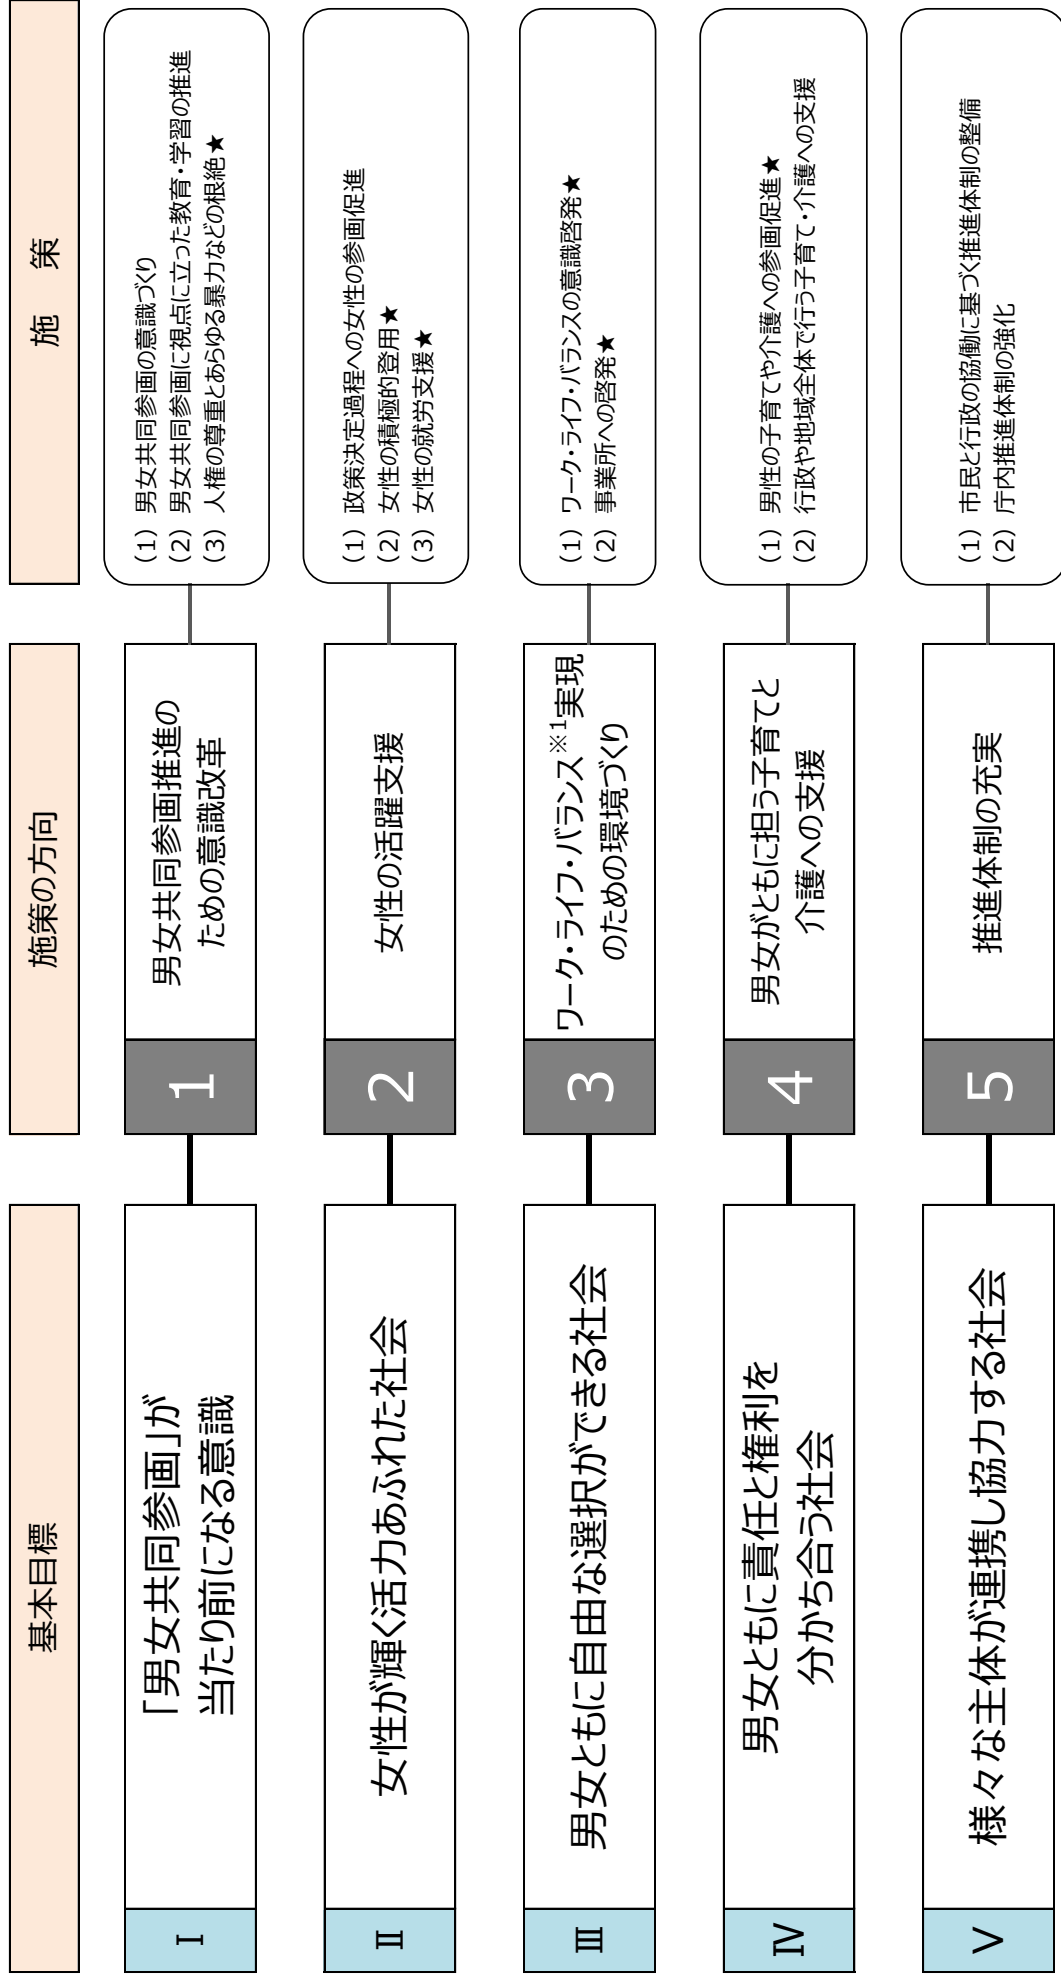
基本目標

施策の方向

施　策

Ⅰ　「男女共同参画」が当たり前になる意識

1　男女共同参画推進のための意識改革

（1）男女共同参画の意識づくり
（2）男女共同参画に視点に立った教育・学習の推進
（3）人権の尊重とあらゆる暴力などの根絶★

Ⅱ　女性が輝く活力あふれた社会

2　女性の活躍支援

（1）政策決定過程への女性の参画促進
（2）女性の積極的登用★
（3）女性の就労支援★

Ⅲ　男女ともに自由な選択ができる社会

3　ワーク・ライフ・バランス$^{※1}$実現のための環境づくり

（1）ワーク・ライフ・バランスの意識啓発★
（2）事業所への啓発★

Ⅳ　男女ともに責任と権利を分かち合う社会

4　男女がともに担う子育てと介護への支援

（1）男性の子育てや介護への参画促進★
（2）行政や地域全体で行う子育て・介護への支援

Ⅴ　様々な主体が連携し協力する社会

5　推進体制の充実

（1）市民と行政の協働に基づく推進体制の整備
（2）庁内推進体制の強化